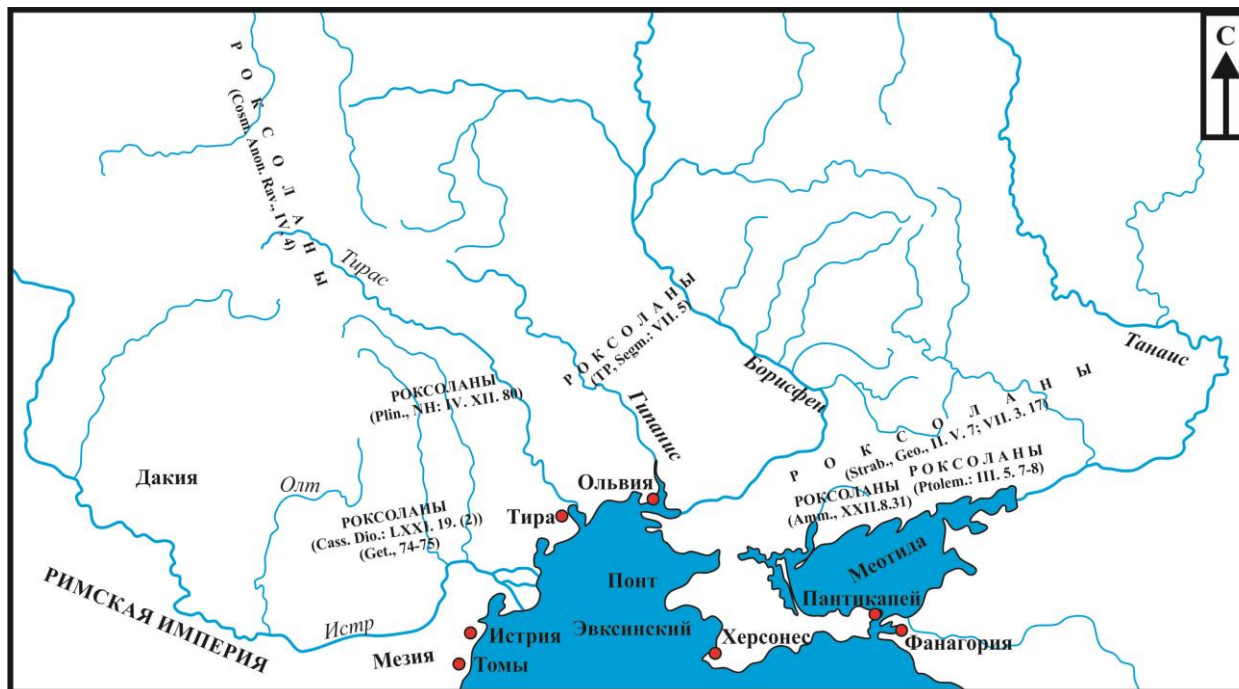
С

РОКСОЛАНЫ
(Cosm. Anon. Rav., IV. 4)

Тирас

РОКСОЛАНЫ
(TP, Segm.: VII. 5)

Борисфен

Танаис

РОКСОЛАНЫ
(Plin., NH: IV. XII. 80)

Гипанис

РОКСОЛАНЫ
(Strab., Geo., II. V. 7; VII. 3. 17)

РОКСОЛАНЫ
(Amm., XXII.8.31)

РОКСОЛАНЫ
(Ptolem.: III. 5. 7-8)

Дакия

Олт

РОКСОЛАНЫ
(Cass. Dio.: LXXI. 19. (2))
(Get., 74-75)

Ольвия

Тира

Меотида

Понт

Эвксинский

РИМСКАЯ ИМПЕРИЯ

Истр

Истрия

Мезия

Томы

Херсонес

Пантикапей

Фанагория